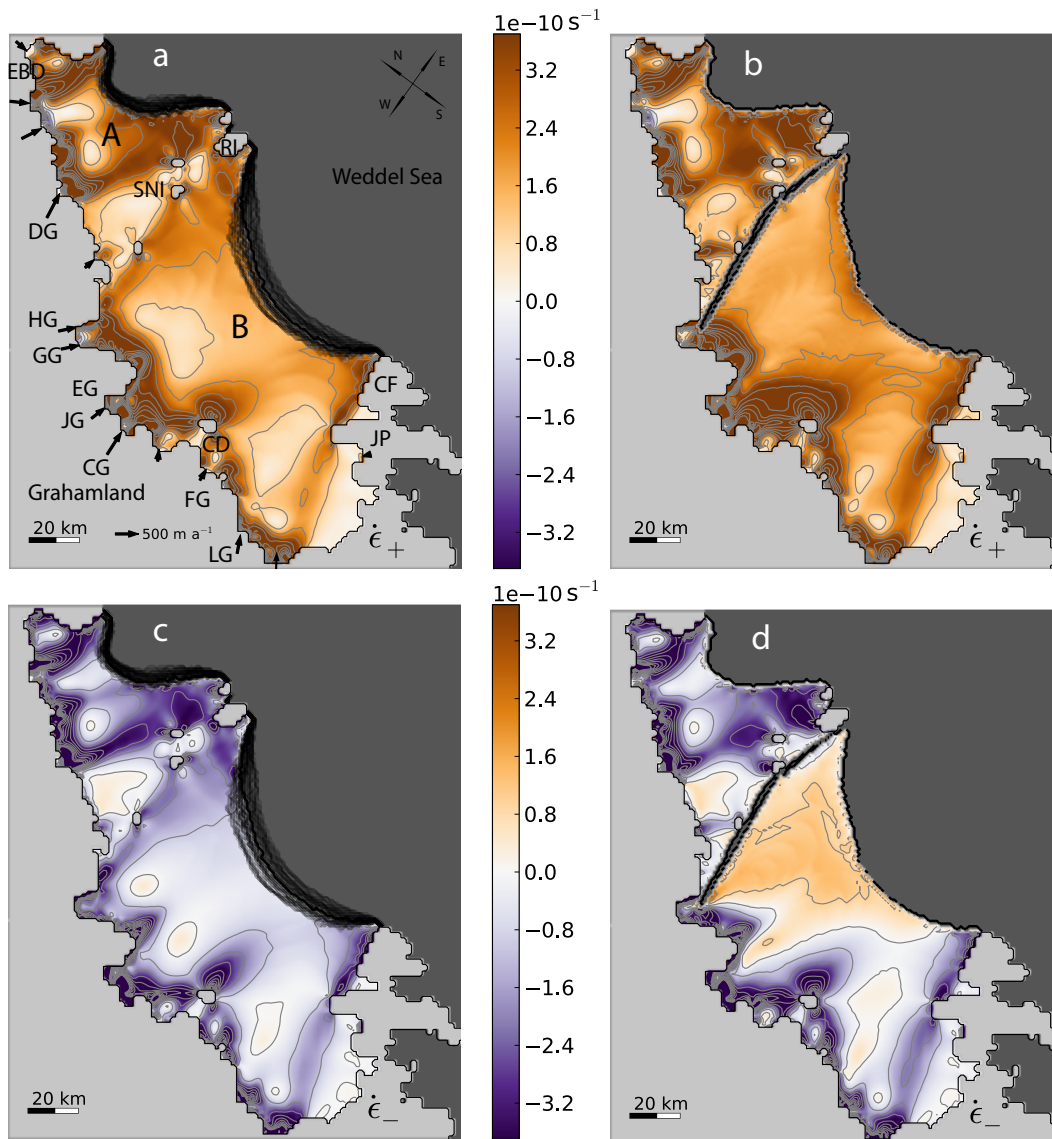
a

N E W S

EBD

A

RI

SNI

Weddel Sea

DG

HG

GG

B

EG

JG

CG

Grahamland

CD

CF

JP

FG

LG

20 km

500 m a$^{-1}$

$\dot{\epsilon}_+$

1e−10 s$^{-1}$

3.2

2.4

1.6

0.8

0.0

−0.8

−1.6

−2.4

−3.2

b

20 km

$\dot{\epsilon}_+$

c

20 km

$\dot{\epsilon}_-$

1e−10 s$^{-1}$

3.2

2.4

1.6

0.8

0.0

−0.8

−1.6

−2.4

−3.2

d

20 km

$\dot{\epsilon}_-$